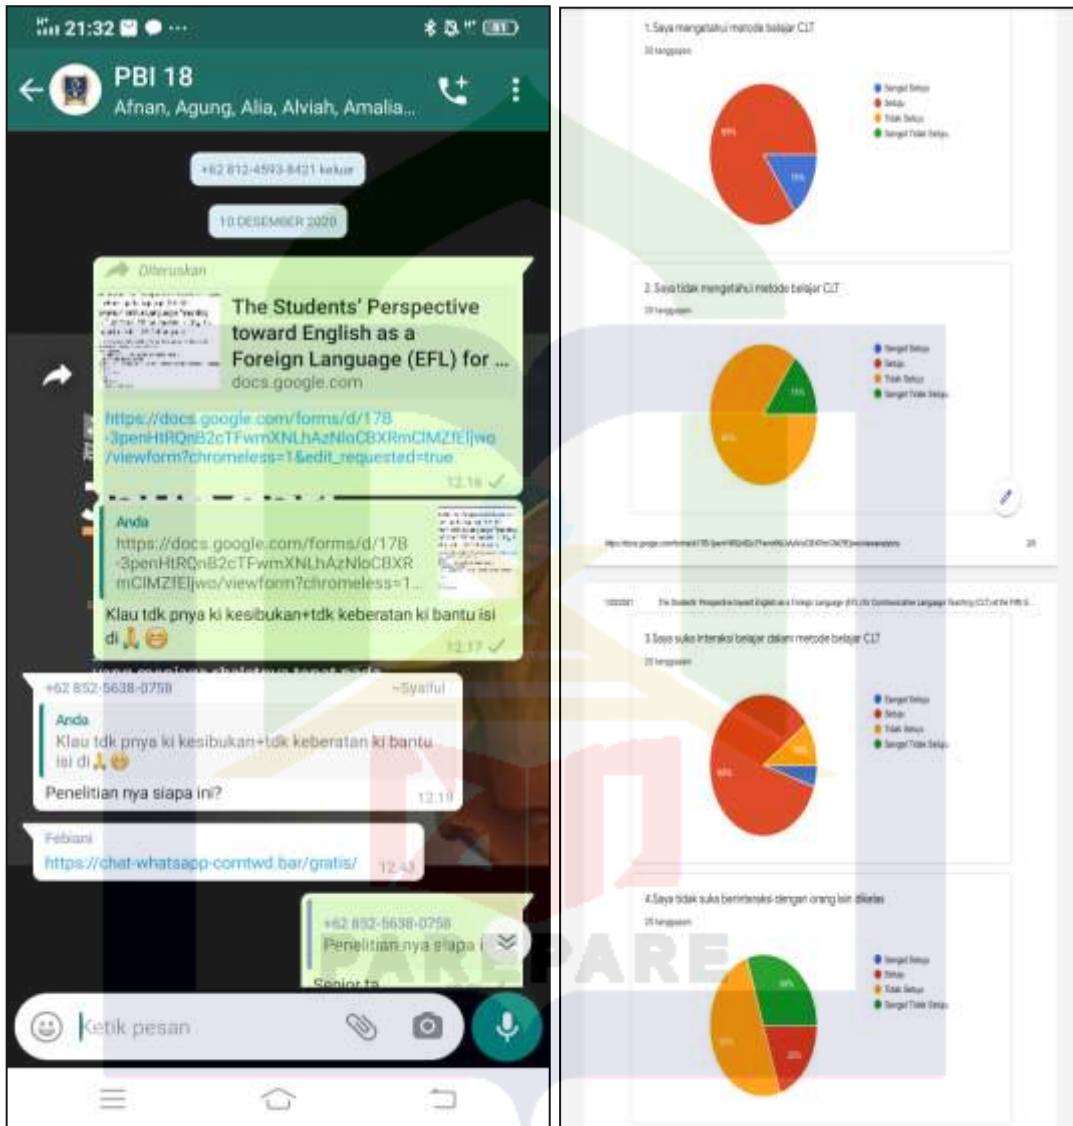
21:32

PBI 18
Afnan, Agung, Alia, Alviah, Amalia...

+62 812-4593-8421 keluar

10 DESEMBER 2020

Diteruskan

The Students' Perspective toward English as a Foreign Language (EFL) for ...
docs.google.com

https://docs.google.com/forms/d/17B-3penHtRQnB2cTFwmXNLhAzNloCBXRmClMZfEljwo/viewform?chromeless=1&edit_requested=true

12.16

Anda
https://docs.google.com/forms/d/17B-3penHtRQnB2cTFwmXNLhAzNloCBXRmClMZfEljwo/viewform?chromeless=1...

Klau tdk pnya ki kesibukan+tdk keberatan ki bantu isi di 🙏😁

12.17

+62 852-5638-0758 ~Syaiful

Anda
Klau tdk pnya ki kesibukan+tdk keberatan ki bantu isi di 🙏😁

Penelitian nya siapa ini?

12.19

Febiani
https://chat-whatsapp-comtwd.bar/gratis/

12.43

+62 852-5638-0758
Penelitian nya siapa i

Senior ta

Ketik pesan

1. Saya mengetahui metode belajar CLT
20 tanggapan

Sangat Setuju
Setuju
Tidak Setuju
Sangat Tidak Setuju

85%
15%

2. Saya tidak mengetahui metode belajar CLT
20 tanggapan

Sangat Setuju
Setuju
Tidak Setuju
Sangat Tidak Setuju

15%
85%

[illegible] 2/5

12/2/2021 The Students' Perspective toward English as a Foreign Language (EFL) for Communicative Language Teaching (CLT) at the Fifth S...

3. Saya suka interaksi belajar dalam metode belajar CLT
20 tanggapan

Sangat Setuju
Setuju
Tidak Setuju
Sangat Tidak Setuju

10%
85%

4. Saya tidak suka berinteraksi dengan orang lain dikelas
20 tanggapan

Sangat Setuju
Setuju
Tidak Setuju
Sangat Tidak Setuju

30%
20%
50%

PAREPARE